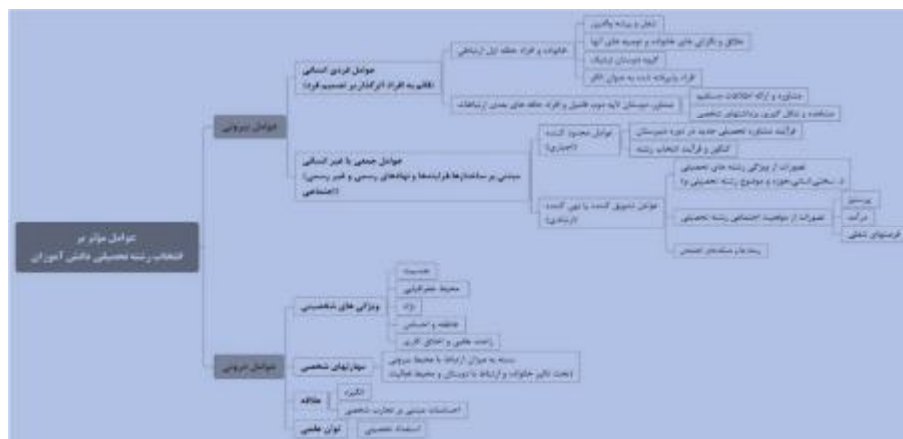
عوامل موثر بر
انتخاب رشته تحصیلی دانش آموزان

عوامل بیرونی

عوامل فردی انسانی
(نقاتی به افراد اثرگذار بر تصمیم فرد)

خانواده و افراد حلقه اول ارتباطی

شغل و پیشه والدین

علائق و نگرانی های خانواده و توصیه های آنها

گروه دوستان نزدیک

افراد پذیرفته شده به عنوان الگو

معلمان، دبیرستان، ارایه دوره فامیل و افراد حلقه های بعدی ارتباطات

مشاوره و ارائه اطلاعات مستقیم

مشاهده و شکل گیری برداشتهای شخصی

عوامل جمعی یا غیر انسانی
مبتنی بر ساختارها، فرایندها و نهادهای رسمی و غیر رسمی)
(اجتماعی

عوامل محدود کننده
(اجباری)

فرآیند مشاوره تحصیلی هدایت در دوره دبیرستان

کنکور و فرآیند انتخاب رشته

عوامل تشویق کننده یا نهی کننده
(ارشادی)

تصورات از ویژگی رشته های تحصیلی
(سختی/آسانی، حوزه و موضوع رشته تحصیلی و...)

تصورات از موقعیت اجتماعی رشته تحصیلی

پرستیژ

درآمد

فرصتهای شغلی

رسانه های جمعی

عوامل درونی

ویژگی های شخصیتی

جنسیت

محیط جغرافیایی

نژاد

عاطفه و احساس

زمینه علمی و اخلاق کاری

مهارتهای شخصی

دسته به میزان ارتباط با محیط بیرونی
(تحت تاثیر خانواده و ارتباط با دوستان و محیط فعالیت)

علاقه

انگیزه

احساسات مبتنی بر تجارب شخصی

توان علمی

استعداد تحصیلی